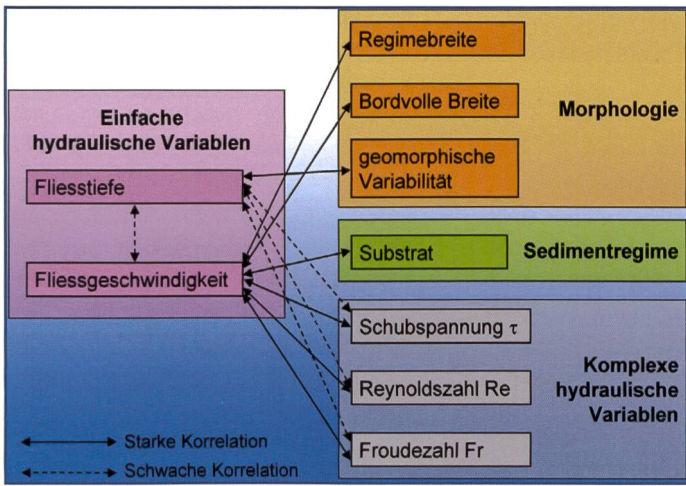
Einfache hydraulische Variablen

Fliesstiefe

Fliessgeschwindigkeit

Regimebreite

Bordvolle Breite

geomorphische Variabilität

Morphologie

Substrat

Sedimentregime

Schubspannung $\tau$

Reynoldszahl Re

Froudezahl Fr

Komplexe hydraulische Variablen

Starke Korrelation

Schwache Korrelation